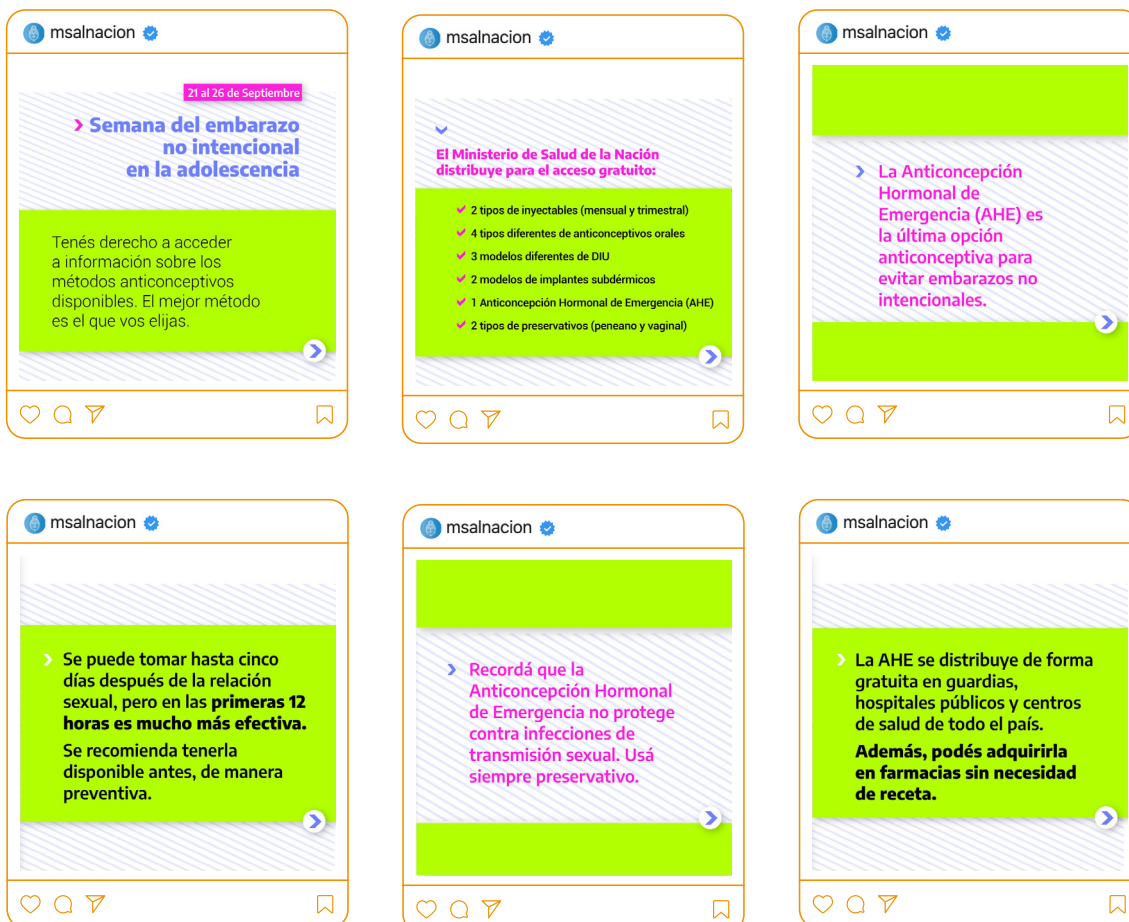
msalnacion

21 al 26 de Septiembre

› Semana del embarazo no intencional en la adolescencia

Tenés derecho a acceder a información sobre los métodos anticonceptivos disponibles. El mejor método es el que vos elijas.

msalnacion

El Ministerio de Salud de la Nación distribuye para el acceso gratuito:

2 tipos de inyectables (mensual y trimestral)
4 tipos diferentes de anticonceptivos orales
3 modelos diferentes de DIU
2 modelos de implantes subdérmicos
1 Anticoncepción Hormonal de Emergencia (AHE)
2 tipos de preservativos (peneano y vaginal)

msalnacion

› La Anticoncepción Hormonal de Emergencia (AHE) es la última opción anticonceptiva para evitar embarazos no intencionales.

msalnacion

› Se puede tomar hasta cinco días después de la relación sexual, pero en las primeras 12 horas es mucho más efectiva.

Se recomienda tenerla disponible antes, de manera preventiva.

msalnacion

› Recordá que la Anticoncepción Hormonal de Emergencia no protege contra infecciones de transmisión sexual. Usá siempre preservativo.

msalnacion

› La AHE se distribuye de forma gratuita en guardias, hospitales públicos y centros de salud de todo el país.

Además, podés adquirirla en farmacias sin necesidad de receta.